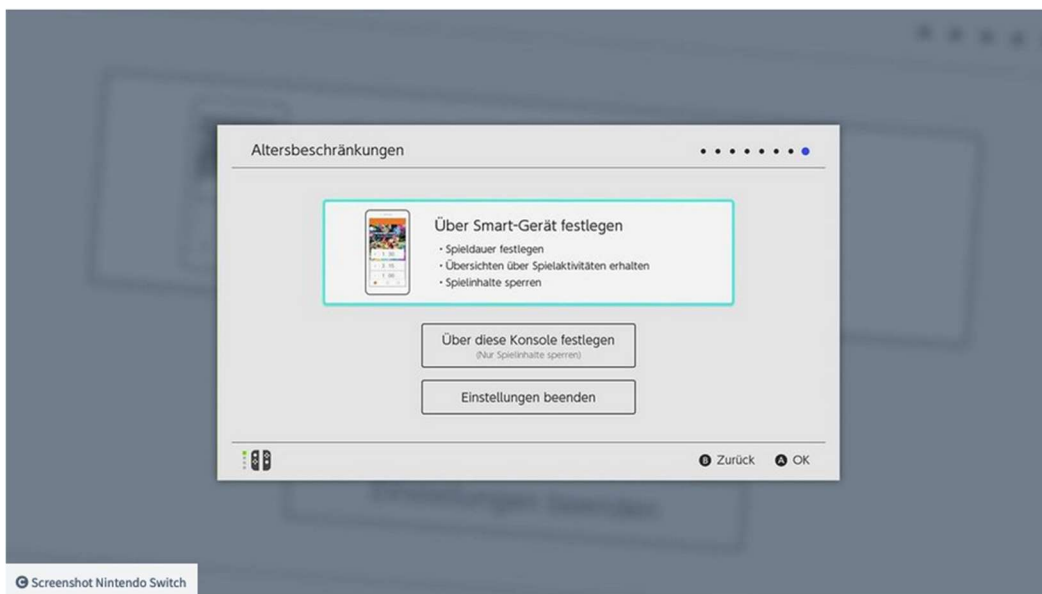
Altersbeschränkungen

Über Smart-Gerät festlegen
· Spieldauer festlegen
· Übersichten über Spielaktivitäten erhalten
· Spielinhalte sperren

Über diese Konsole festlegen
(Nur Spielinhalte sperren)

Einstellungen beenden

B Zurück A OK

Einstellungen beenden

© Screenshot Nintendo Switch